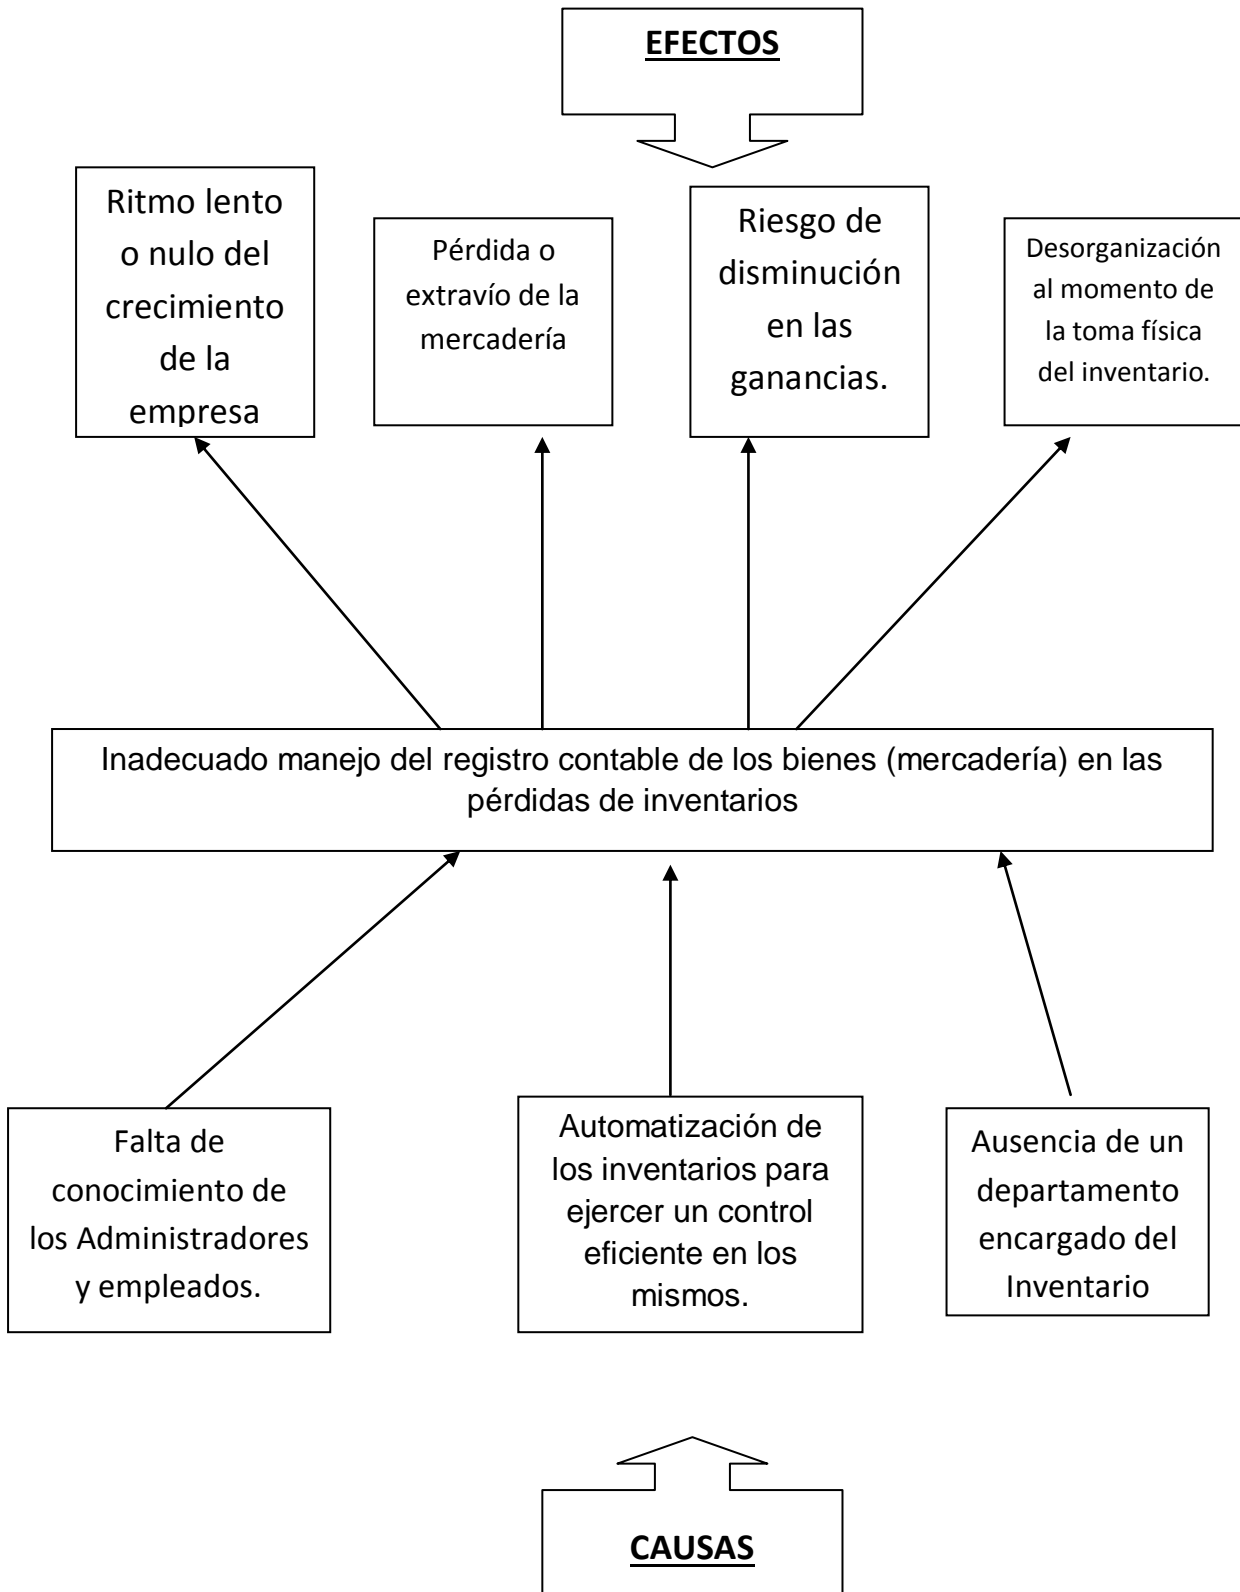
EFECTOS

Ritmo lento o nulo del crecimiento de la empresa

Pérdida o extravío de la mercadería

Riesgo de disminución en las ganancias.

Desorganización al momento de la toma física del inventario.

Inadecuado manejo del registro contable de los bienes (mercadería) en las pérdidas de inventarios

Falta de conocimiento de los Administradores y empleados.

Automatización de los inventarios para ejercer un control eficiente en los mismos.

Ausencia de un departamento encargado del Inventario

CAUSAS